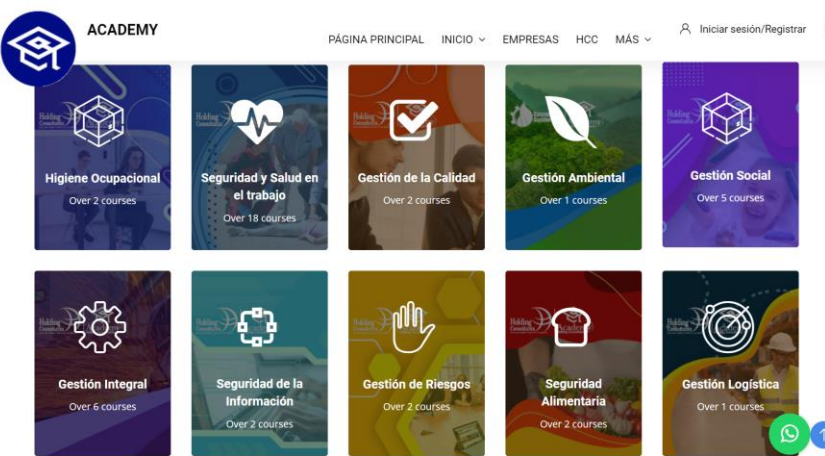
ACADEMY

PÁGINA PRINCIPAL INICIO ⌄ EMPRESAS HCC MÁS ⌄ Iniciar sesión/Registrar

Higiene Ocupacional
Over 2 courses

Seguridad y Salud en el trabajo
Over 18 courses

Gestión de la Calidad
Over 2 courses

Gestión Ambiental
Over 1 courses

Gestión Social
Over 5 courses

Gestión Integral
Over 6 courses

Seguridad de la Información
Over 2 courses

Gestión de Riesgos
Over 2 courses

Seguridad Alimentaria
Over 2 courses

Gestión Logística
Over 1 courses